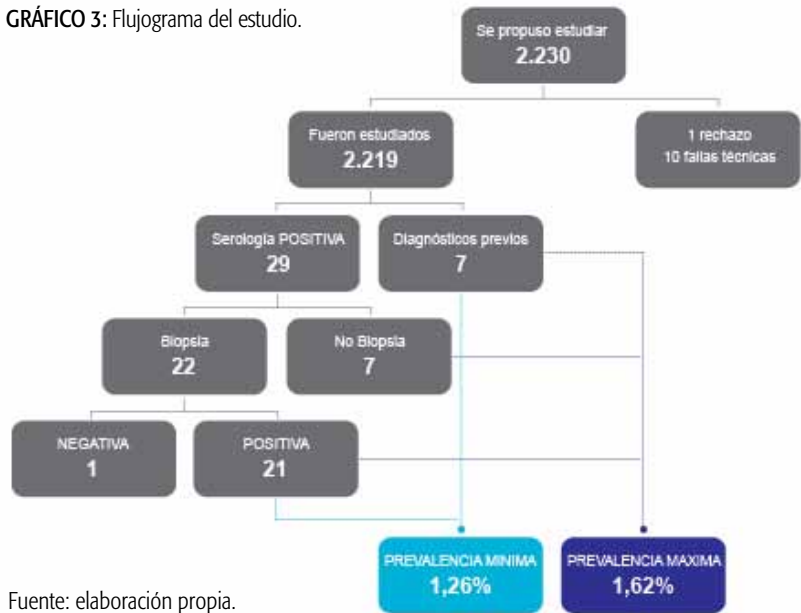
GRÁFICO 3: Flujograma del estudio.

Se propuso estudiar
2.230

Fueron estudiados
2.219

1 rechazo
10 fallas técnicas

Serologia POSITIVA
29

Diagnósticos previos
7

Biopsia
22

No Biopsia
7

NEGATIVA
1

POSITIVA
21

PREVALENCIA MINIMA
1,26%

PREVALENCIA MAXIMA
1,62%

Fuente: elaboración propia.